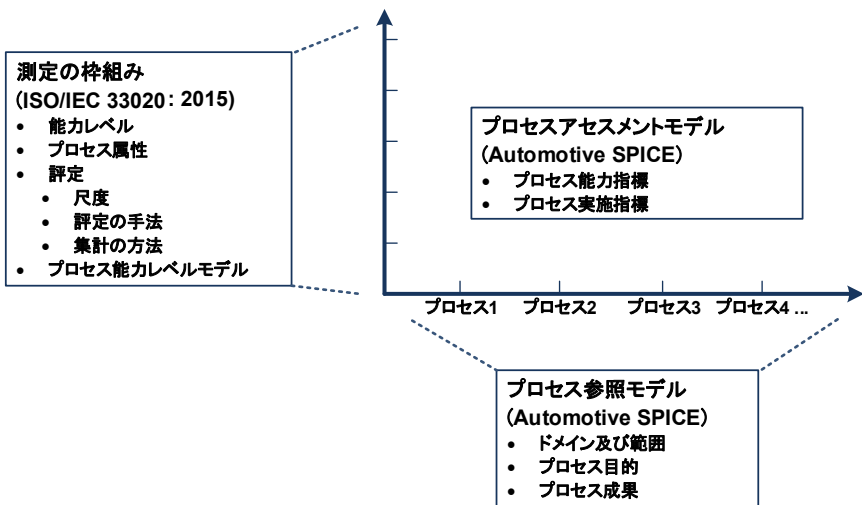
測定の枠組み
(ISO/IEC 33020：2015)

- 能力レベル
- プロセス属性
- 評定
  - 尺度
  - 評定の手法
  - 集計の方法
- プロセス能力レベルモデル

プロセスアセスメントモデル
(Automotive SPICE)

- プロセス能力指標
- プロセス実施指標

プロセス1　プロセス2　プロセス3　プロセス4 …

プロセス参照モデル
(Automotive SPICE)

- ドメイン及び範囲
- プロセス目的
- プロセス成果